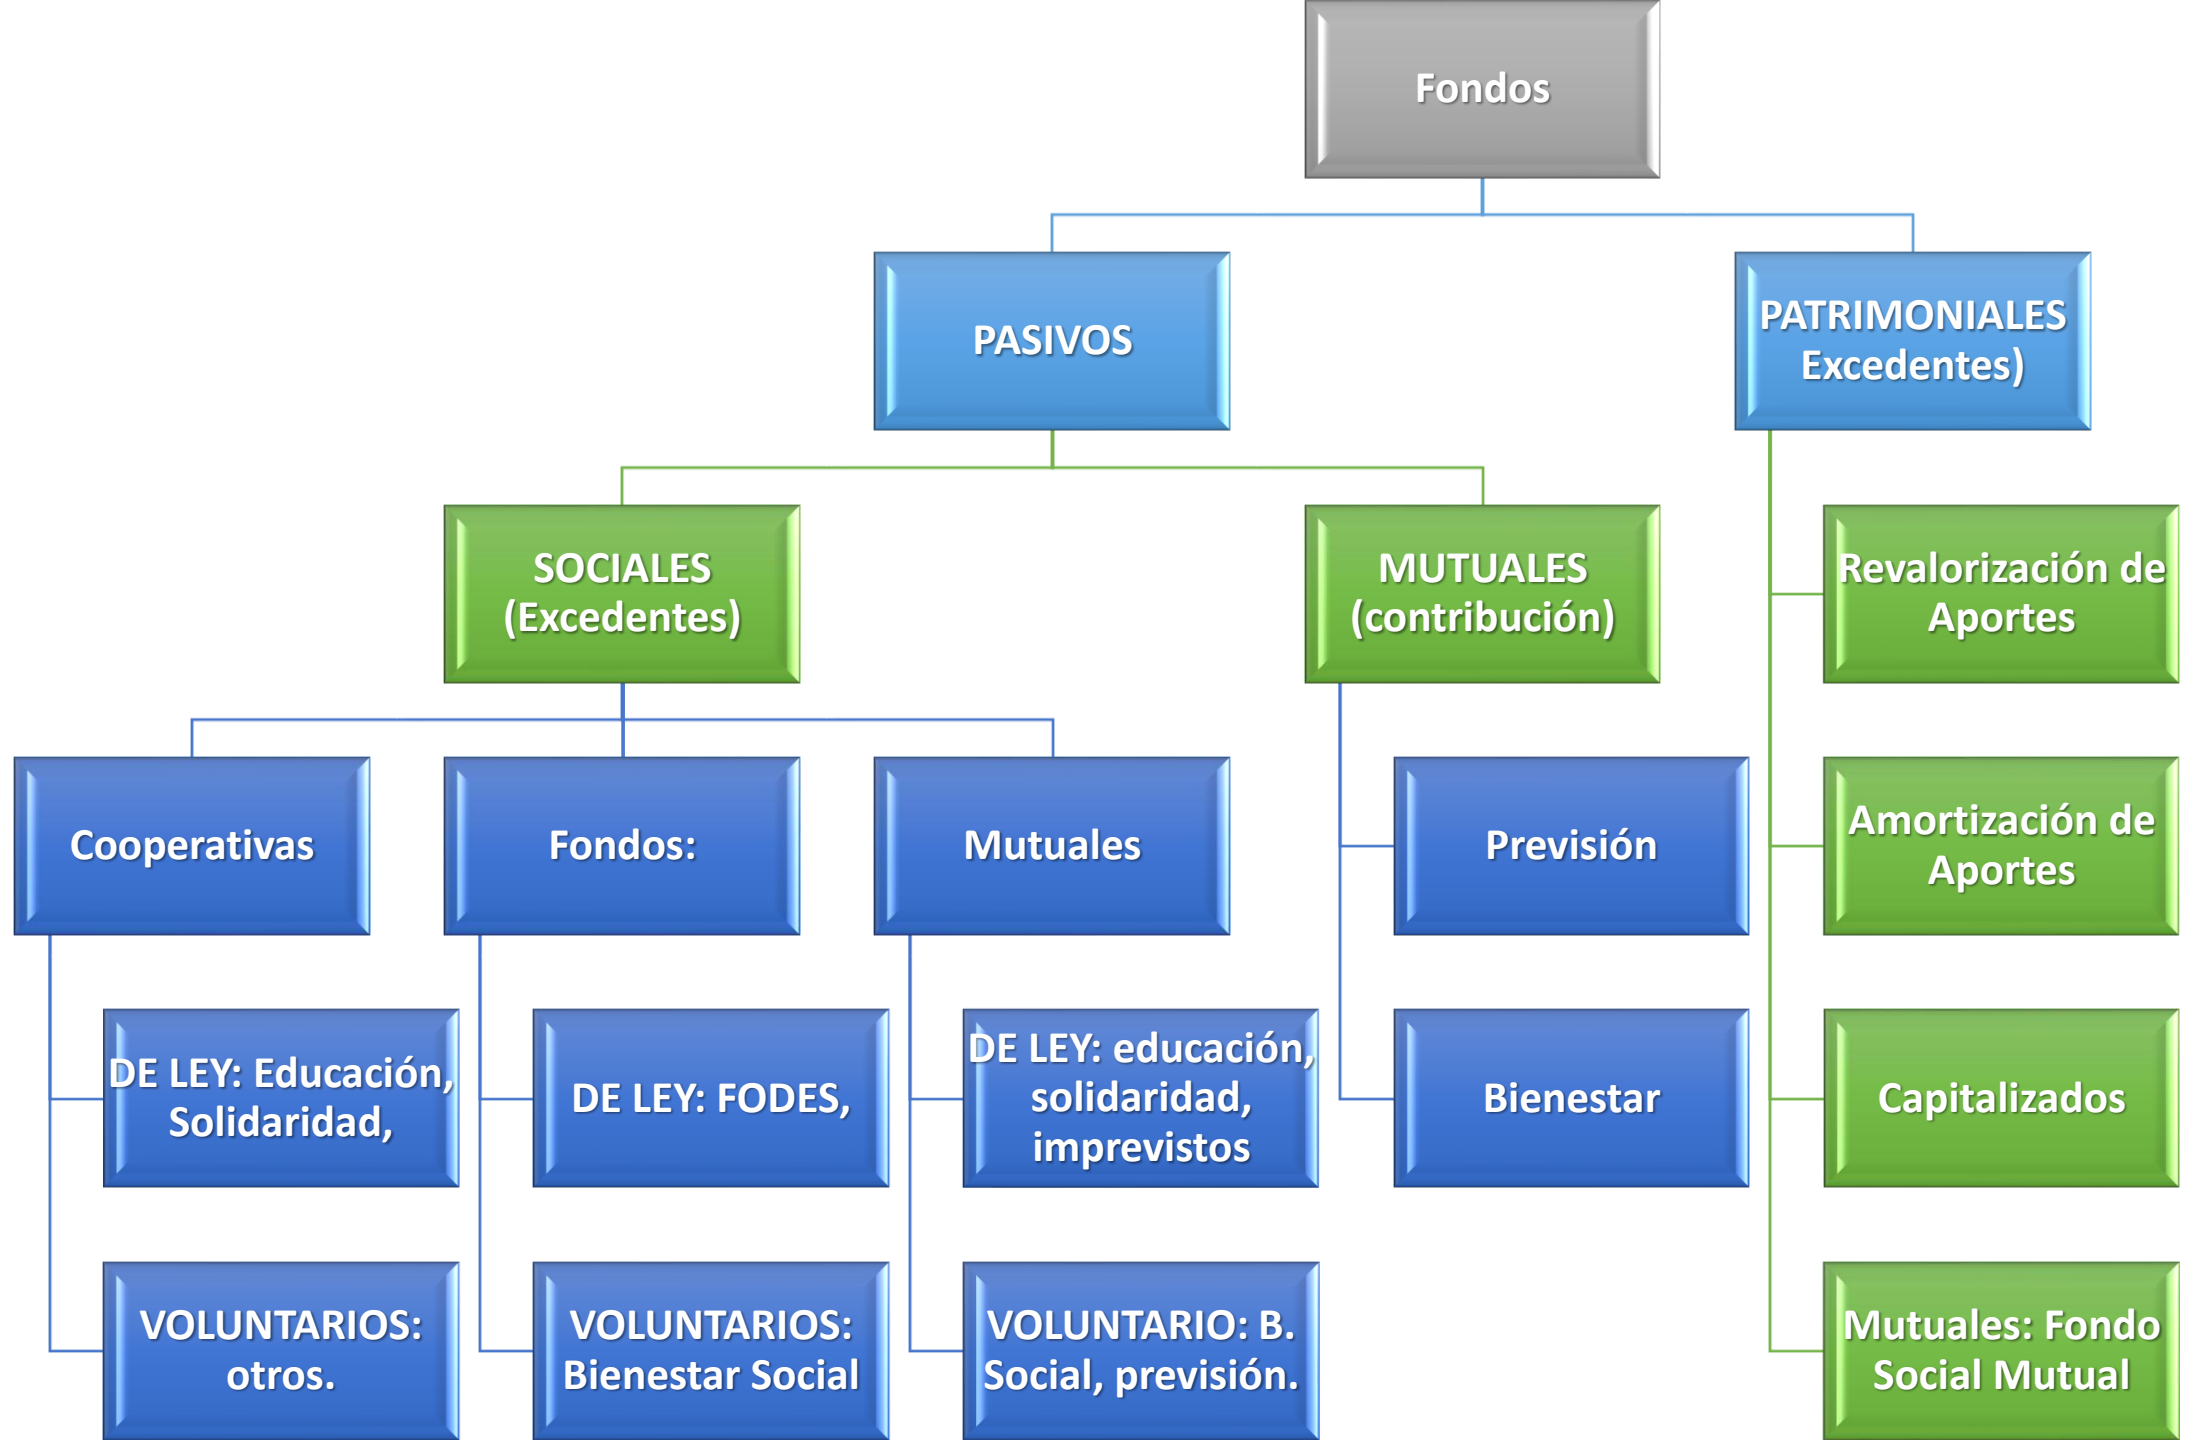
Fondos

PASIVOS

PATRIMONIALES Excedentes)

SOCIALES (Excedentes)

MUTUALES (contribución)

Revalorización de Aportes

Cooperativas

Fondos:

Mutuales

Previsión

Amortización de Aportes

DE LEY: Educación, Solidaridad,

DE LEY: FODES,

DE LEY: educación, solidaridad, imprevistos

Bienestar

Capitalizados

VOLUNTARIOS: otros.

VOLUNTARIOS: Bienestar Social

VOLUNTARIO: B. Social, previsión.

Mutuales: Fondo Social Mutual